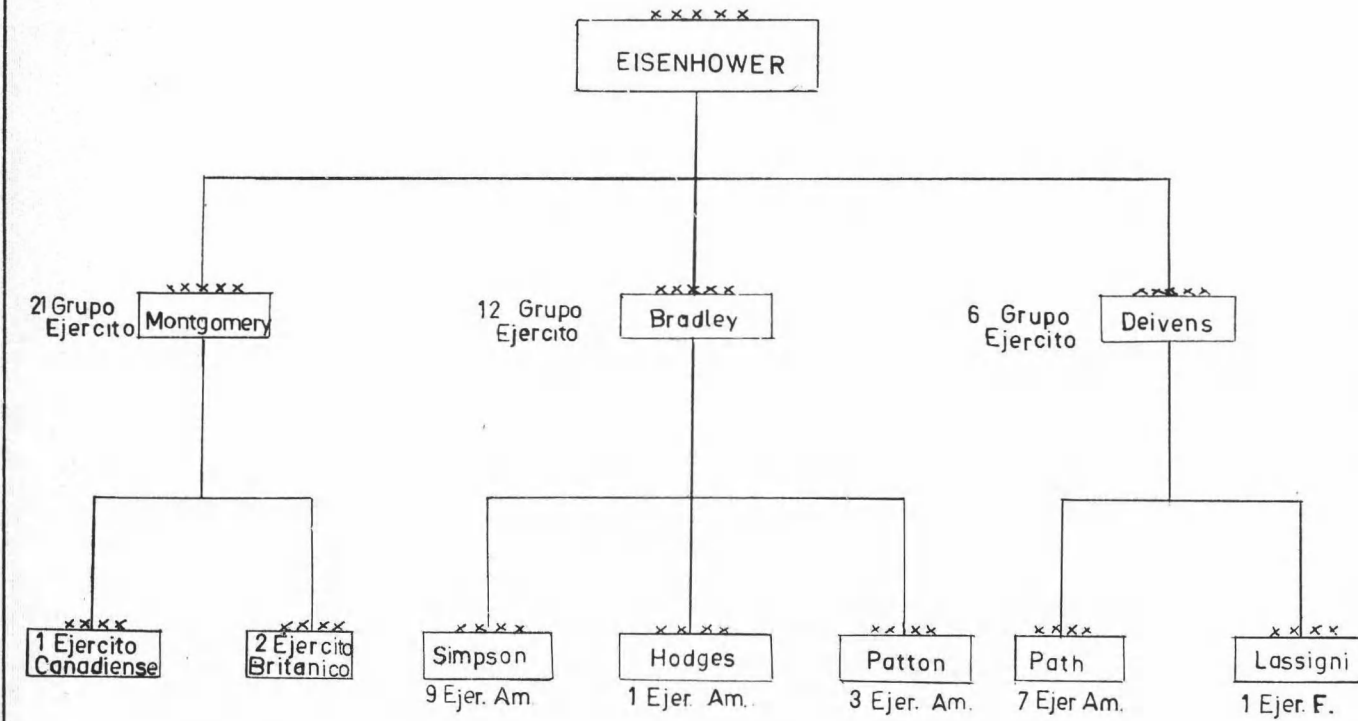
XXXXX
EISENHOWER

XXXXX
21 Grupo Ejercito Montgomery

XXXXX
12 Grupo Ejercito Bradley

XXXXX
6 Grupo Ejercito Deivens

XXXX
1 Ejercito Canadiense

XXXX
2 Ejercito Britanico

XXXX
Simpson
9 Ejer. Am.

XXXX
Hodges
1 Ejer. Am.

XXXX
Patton
3 Ejer. Am.

XXXX
Path
7 Ejer Am.

XXXX
Lassigni
1 Ejer. F.